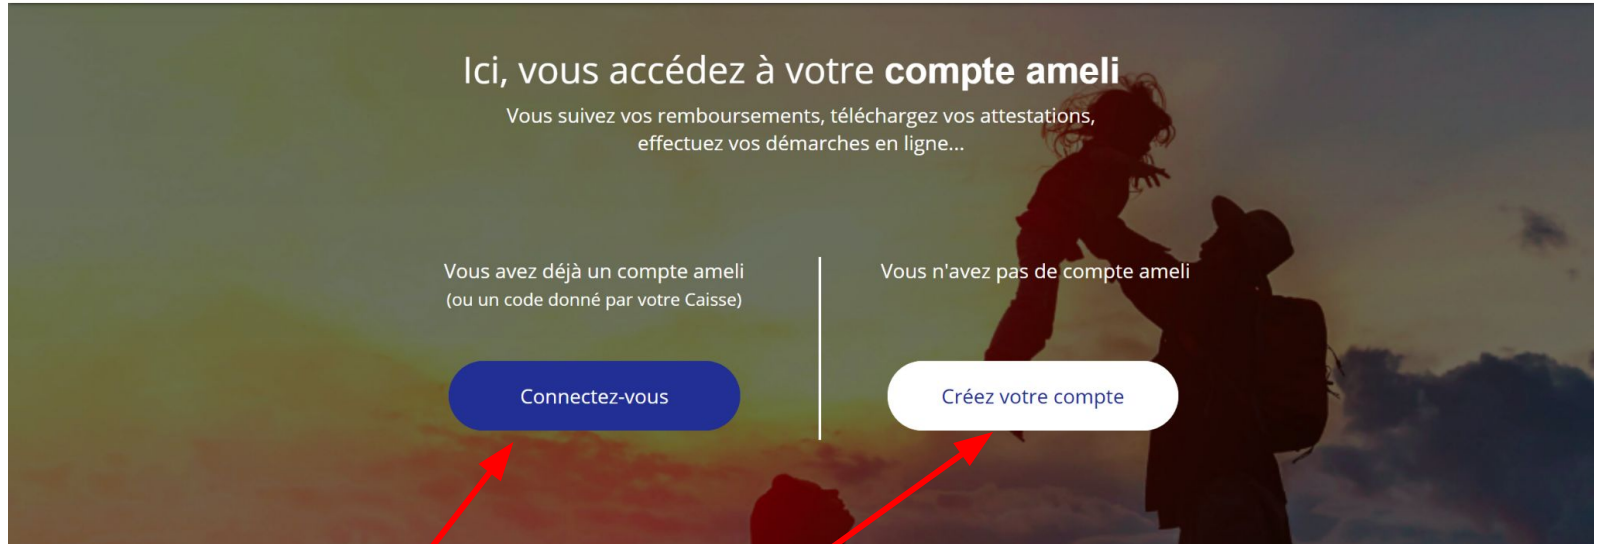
Ici, vous accédez à votre **compte ameli**

Vous suivez vos remboursements, téléchargez vos attestations, effectuez vos démarches en ligne...

Vous avez déjà un compte ameli
(ou un code donné par votre Caisse)

Connectez-vous

Vous n'avez pas de compte ameli

Créez votre compte